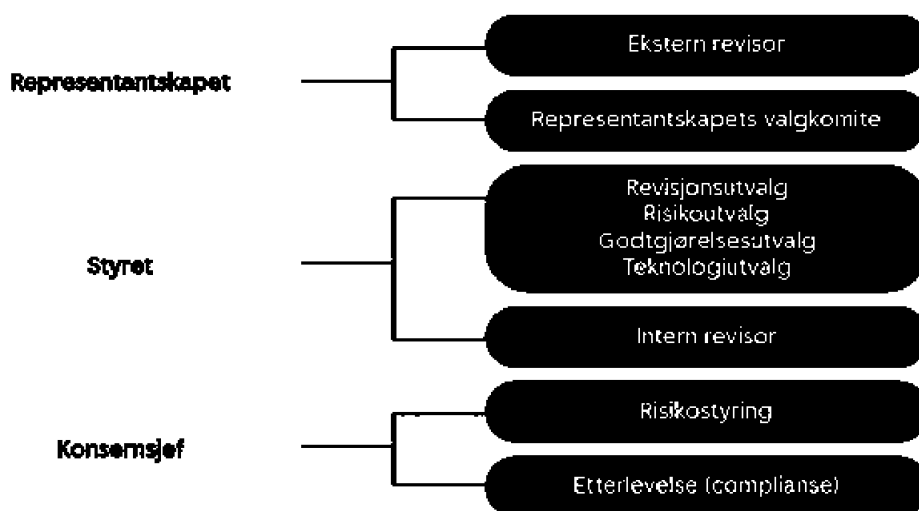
Representantskapet

Ekstern revisor

Representantskapets valgkomite

Styret

Revisjonsutvalg
Risikoutvalg
Godtgjørelsesutvalg
Teknologiutvalg

Intern revisor

Konsernsjef

Risikostyring

Etterlevelse (complianse)